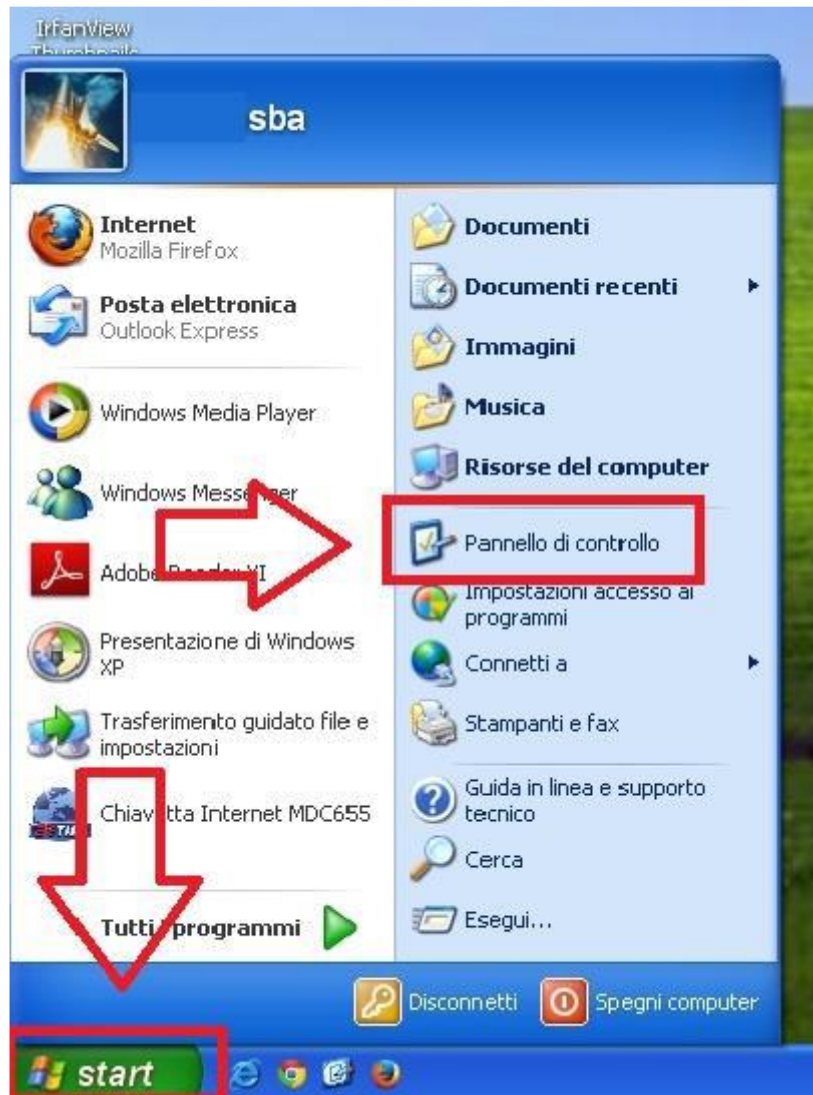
IrfanView
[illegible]

sba

Internet
Mozilla Firefox

Posta elettronica
Outlook Express

Windows Media Player

Windows Messe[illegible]ger

Adob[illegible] XI

Presentazione di Windows XP

Trasferimento guidato file e impostazioni

Chiav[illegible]tta Internet MDC655

Tutti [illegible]programmi

Documenti

Documenti recenti

Immagini

Musica

Risorse del computer

Pannello di controllo

Impostazioni accesso ai programmi

Connetti a

Stampanti e fax

Guida in linea e supporto tecnico

Cerca

Esegui...

Disconnetti

Spegni computer

start